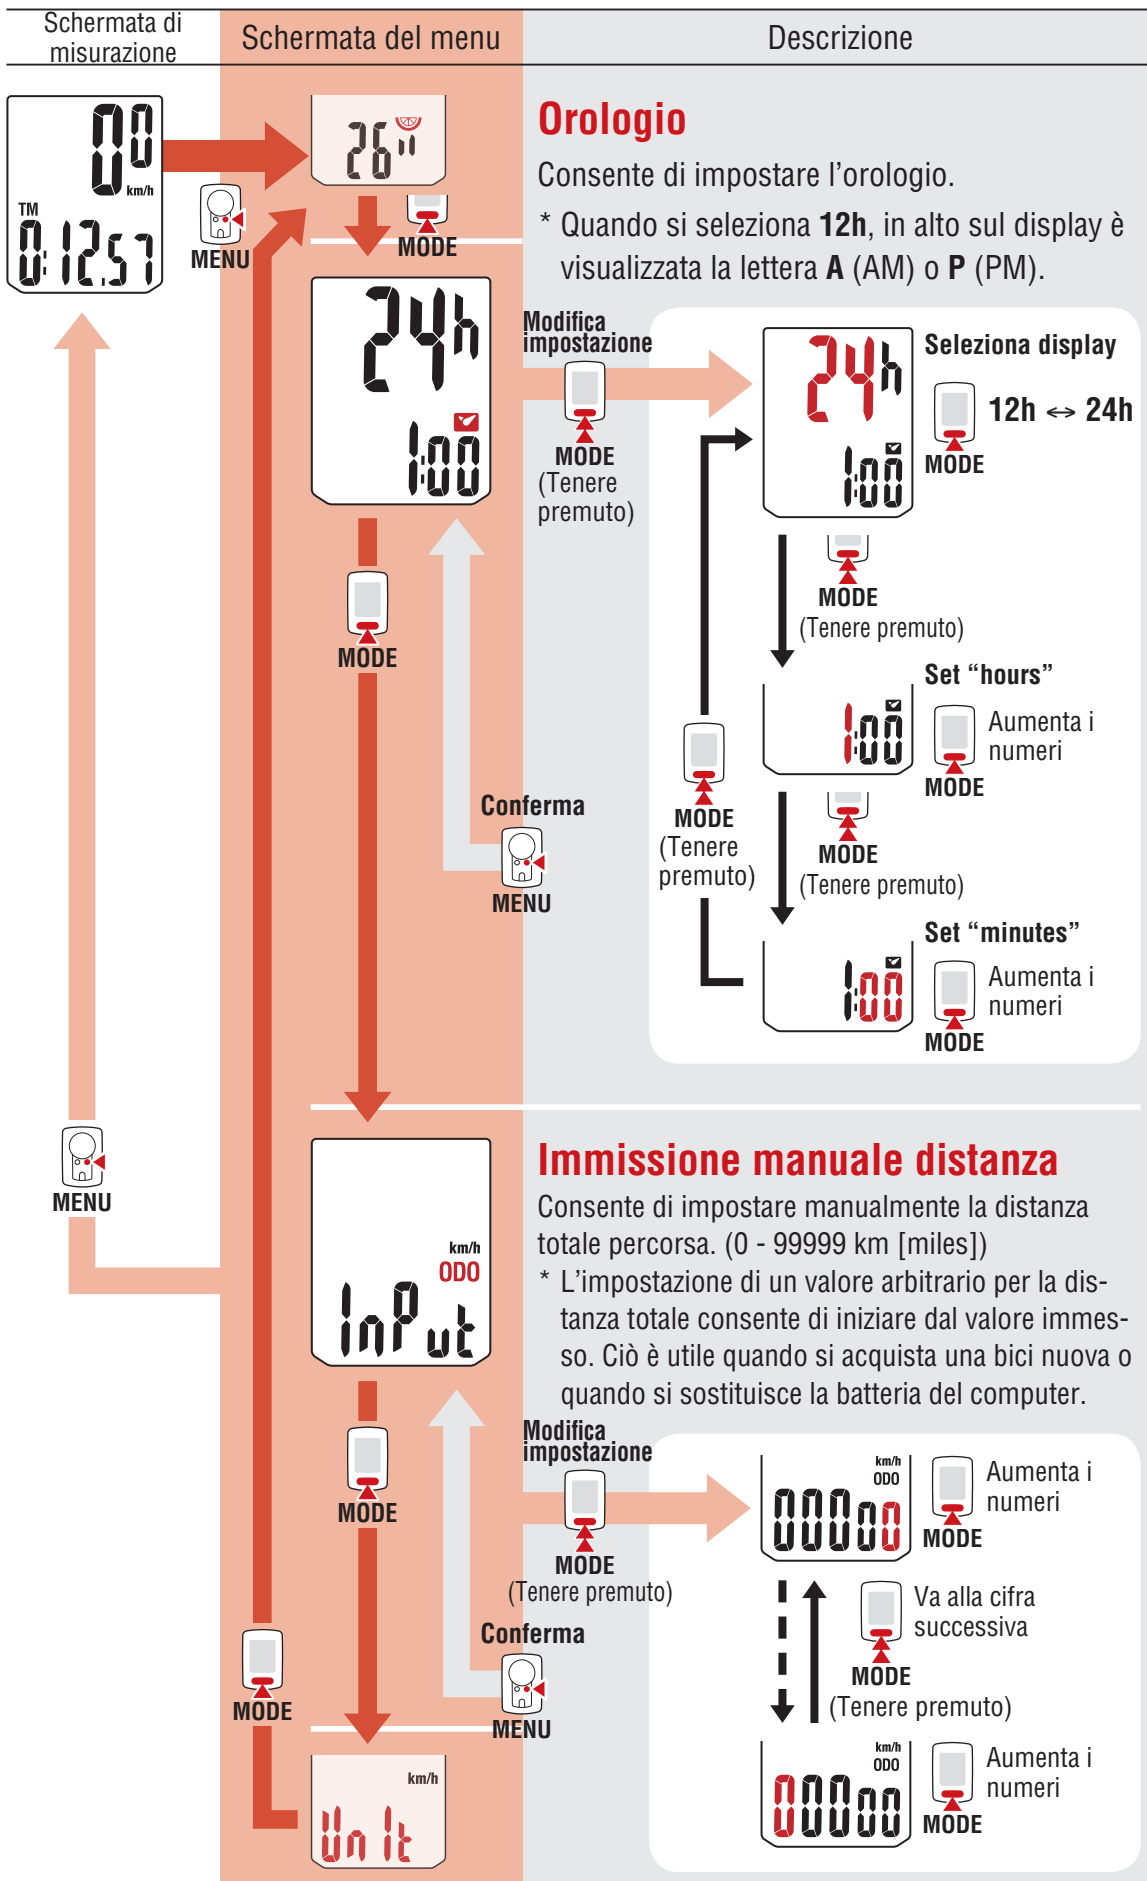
Schermata di misurazione

Schermata del menu

Descrizione

00 km/h

TM 0:12:57

MENU

26"

MODE

Orologio

Consente di impostare l'orologio.

* Quando si seleziona **12h**, in alto sul display è visualizzata la lettera **A** (AM) o **P** (PM).

24h

1:00

Modifica impostazione

MODE (Tenere premuto)

24h

1:00

Seleziona display

12h ↔ 24h

MODE

MODE (Tenere premuto)

Set "hours"

1:00

Aumenta i numeri

MODE

MODE

Conferma

MENU

MODE (Tenere premuto)

MODE (Tenere premuto)

Set "minutes"

1:00

Aumenta i numeri

MODE

MENU

Immissione manuale distanza

Consente di impostare manualmente la distanza totale percorsa. (0 - 99999 km [miles])

* L'impostazione di un valore arbitrario per la distanza totale consente di iniziare dal valore immesso. Ciò è utile quando si acquista una bici nuova o quando si sostituisce la batteria del computer.

km/h ODO

InPut

Modifica impostazione

MODE

MODE (Tenere premuto)

km/h ODO 00000

Aumenta i numeri

MODE

Va alla cifra successiva

MODE (Tenere premuto)

Conferma

MENU

MODE

km/h ODO 00000

Aumenta i numeri

MODE

km/h

Unit